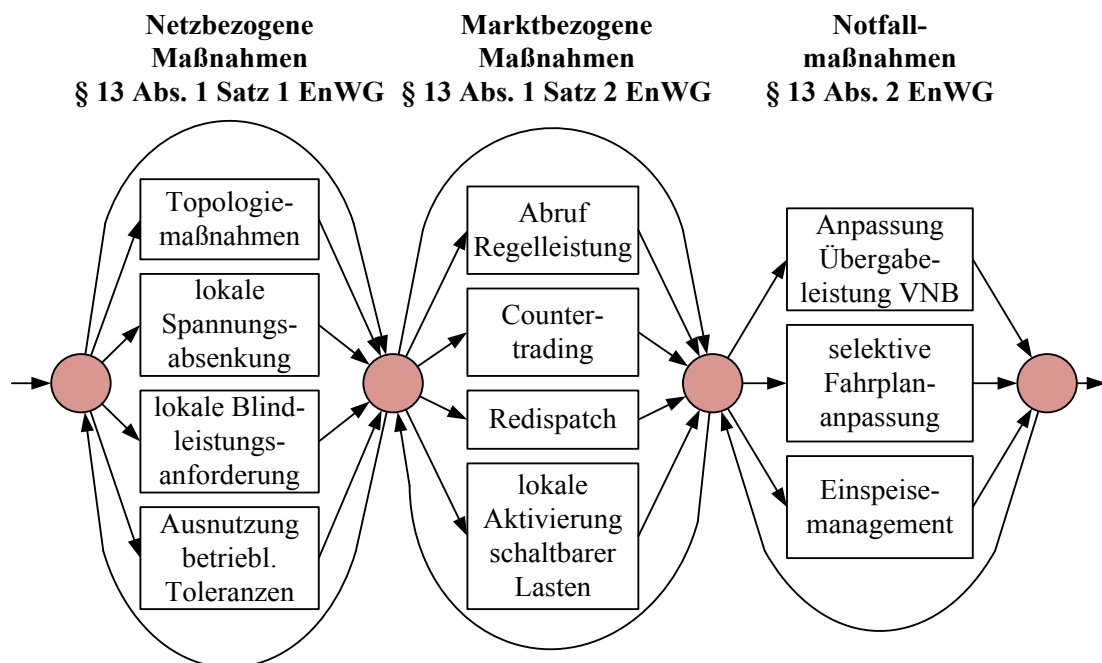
Netzbezogene Maßnahmen
§ 13 Abs. 1 Satz 1 EnWG

Marktbezogene Maßnahmen
§ 13 Abs. 1 Satz 2 EnWG

Notfallmaßnahmen
§ 13 Abs. 2 EnWG

Topologiemaßnahmen

lokale Spannungsabsenkung

lokale Blindleistungsanforderung

Ausnutzung betriebl. Toleranzen

Abruf Regelleistung

Countertrading

Redispatch

lokale Aktivierung schaltbarer Lasten

Anpassung Übergabeleistung VNB

selektive Fahrplananpassung

Einspeisemanagement